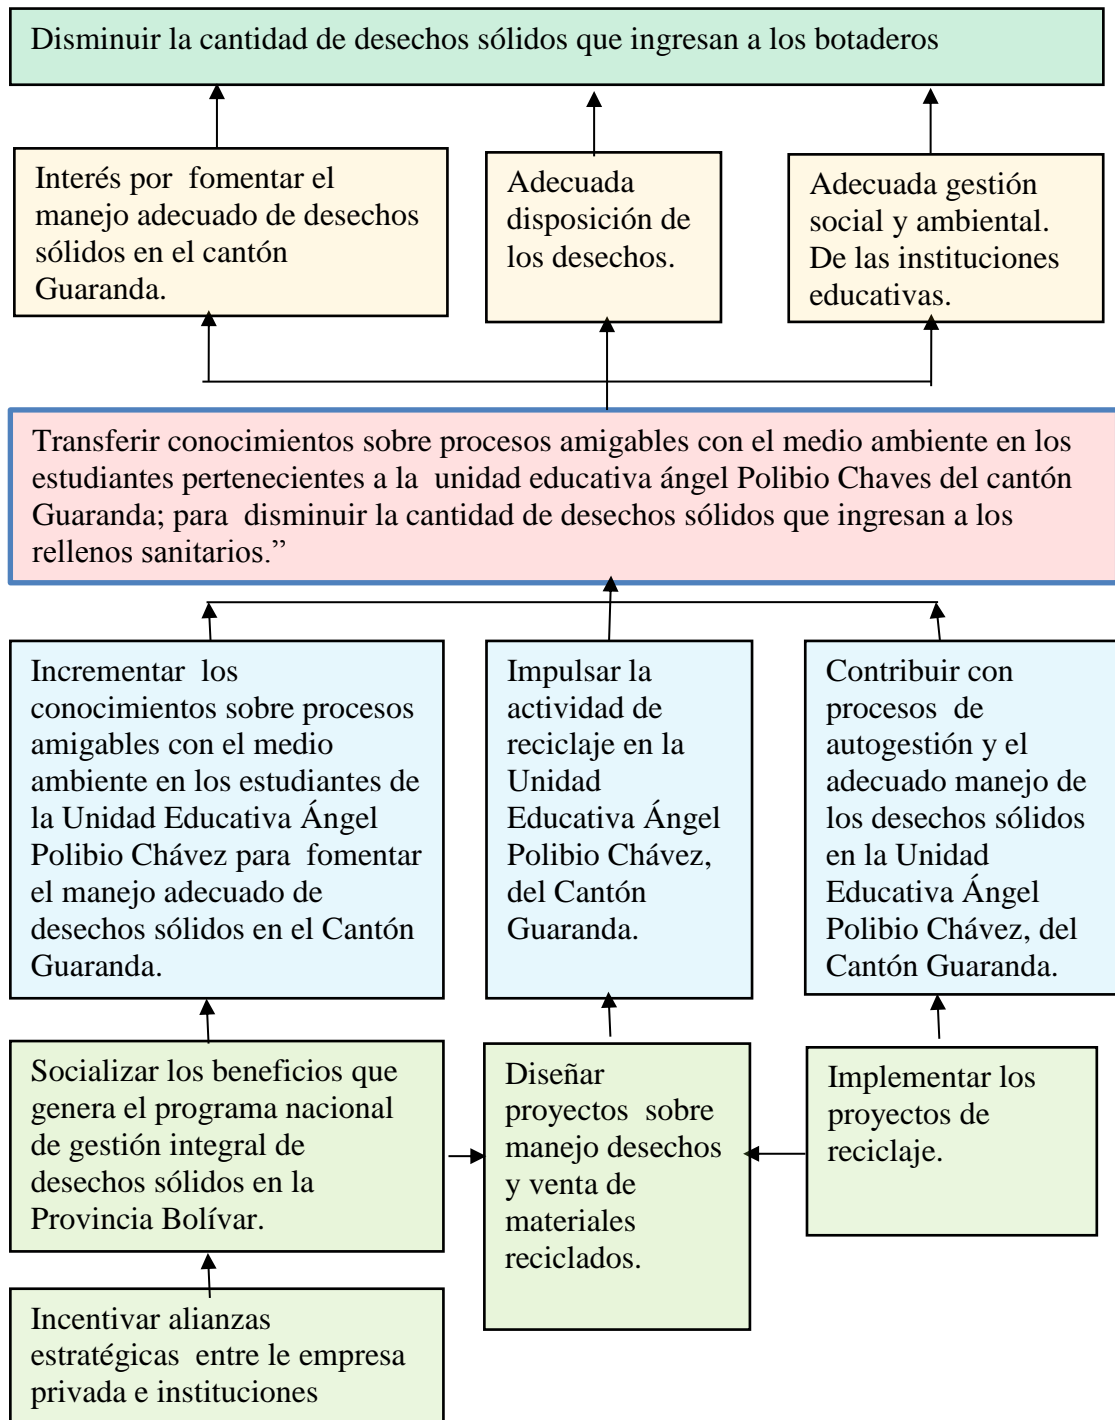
Disminuir la cantidad de desechos sólidos que ingresan a los botaderos

Interés por fomentar el manejo adecuado de desechos sólidos en el cantón Guaranda.

Adecuada disposición de los desechos.

Adecuada gestión social y ambiental. De las instituciones educativas.

Transferir conocimientos sobre procesos amigables con el medio ambiente en los estudiantes pertenecientes a la unidad educativa ángel Polibio Chaves del cantón Guaranda; para disminuir la cantidad de desechos sólidos que ingresan a los rellenos sanitarios.”

Incrementar los conocimientos sobre procesos amigables con el medio ambiente en los estudiantes de la Unidad Educativa Ángel Polibio Chávez para fomentar el manejo adecuado de desechos sólidos en el Cantón Guaranda.

Impulsar la actividad de reciclaje en la Unidad Educativa Ángel Polibio Chávez, del Cantón Guaranda.

Contribuir con procesos de autogestión y el adecuado manejo de los desechos sólidos en la Unidad Educativa Ángel Polibio Chávez, del Cantón Guaranda.

Socializar los beneficios que genera el programa nacional de gestión integral de desechos sólidos en la Provincia Bolívar.

Diseñar proyectos sobre manejo desechos y venta de materiales reciclados.

Implementar los proyectos de reciclaje.

Incentivar alianzas estratégicas entre le empresa privada e instituciones